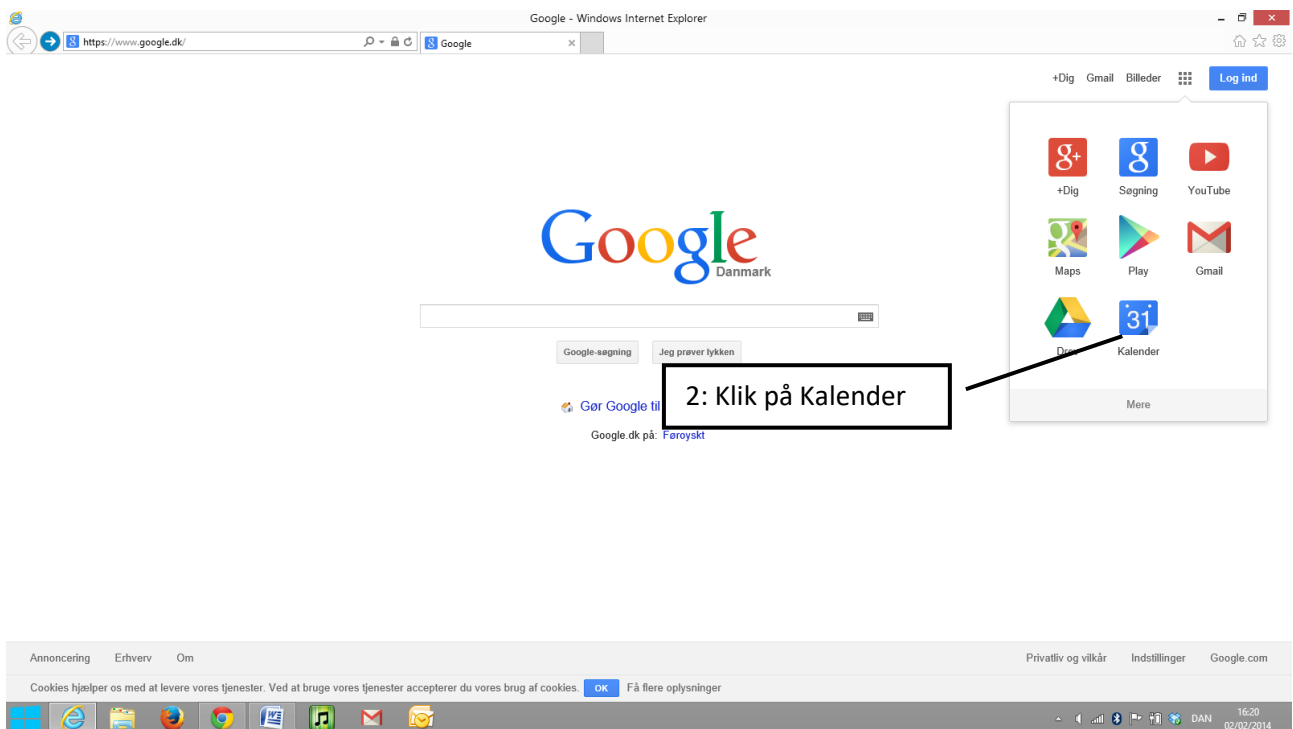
Google - Windows Internet Explorer

https://www.google.dk/

Google

+Dig Gmail Billeder Log ind

+Dig Søgning YouTube

Maps Play Gmail

Drev Kalender

31

Mere

Google
Danmark

Google-søgning Jeg prøver lykken

Gør Google til

2: Klik på Kalender

Google.dk på: Føroyskt

Annoncering Erhverv Om

Privatliv og vilkår Indstillinger Google.com

Cookies hjælper os med at levere vores tjenester. Ved at bruge vores tjenester accepterer du vores brug af cookies. OK Få flere oplysninger

DAN 16:20 02/02/2014